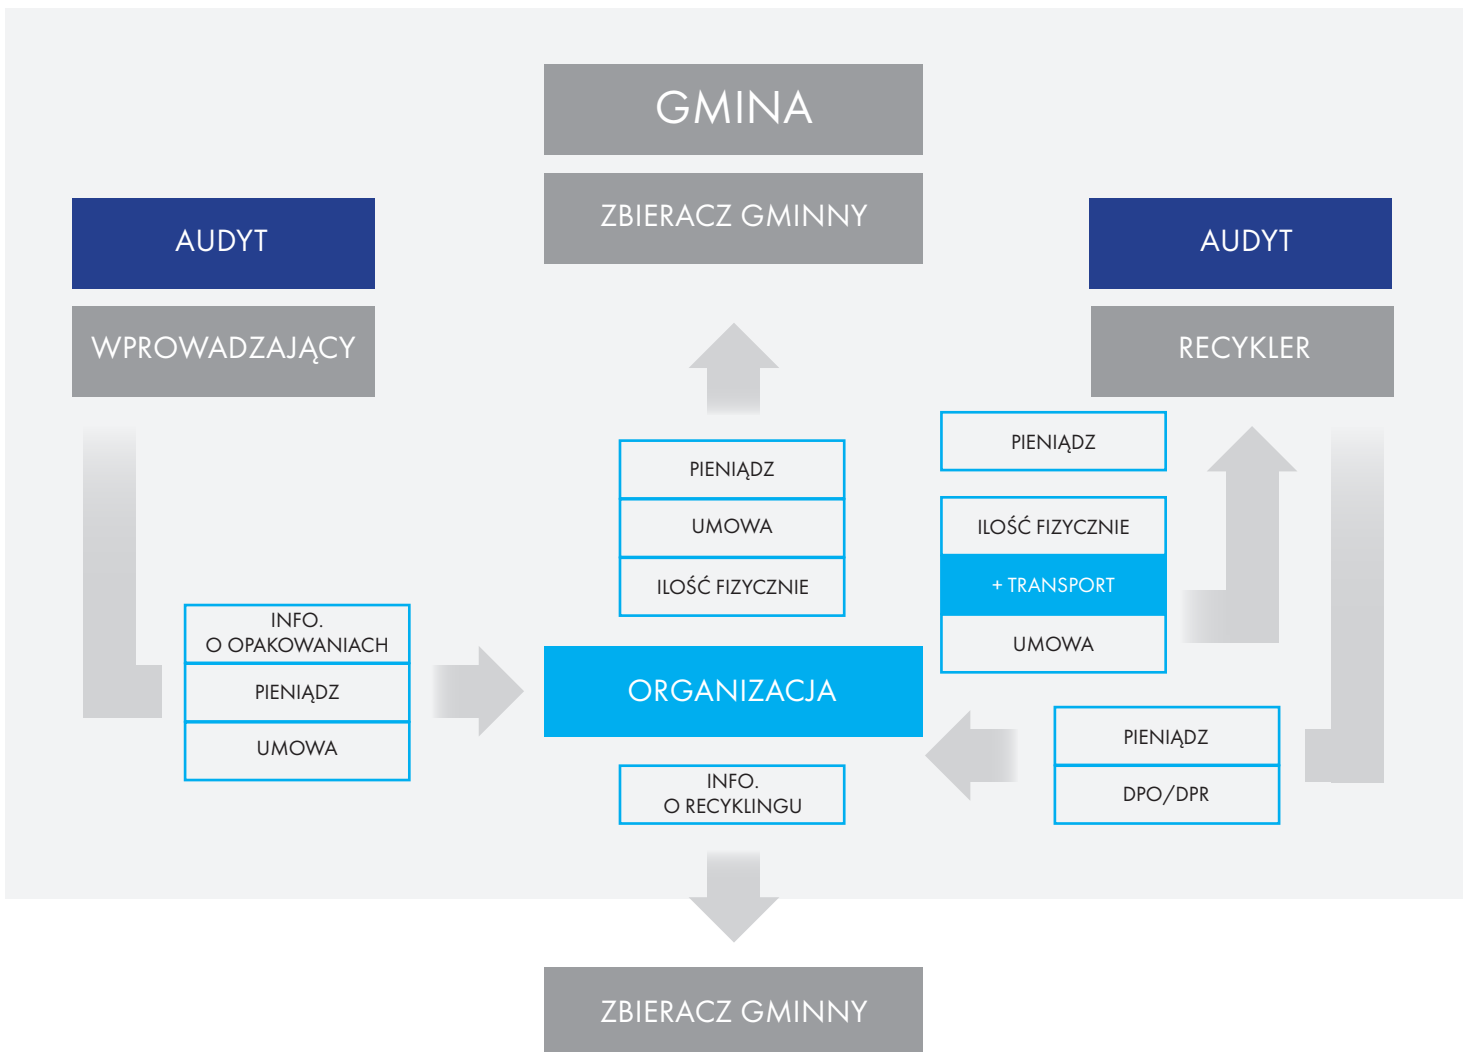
GMINA

ZBIERACZ GMINNY

AUDYT

WPROWADZAJĄCY

AUDYT

RECYKLER

PIENIĄDZ

UMOWA

ILOŚĆ FIZYCZNIE

PIENIĄDZ

ILOŚĆ FIZYCZNIE

+ TRANSPORT

UMOWA

INFO.
O OPAKOWANIACH

PIENIĄDZ

UMOWA

ORGANIZACJA

INFO.
O RECYKLINGU

PIENIĄDZ

DPO/DPR

ZBIERACZ GMINNY